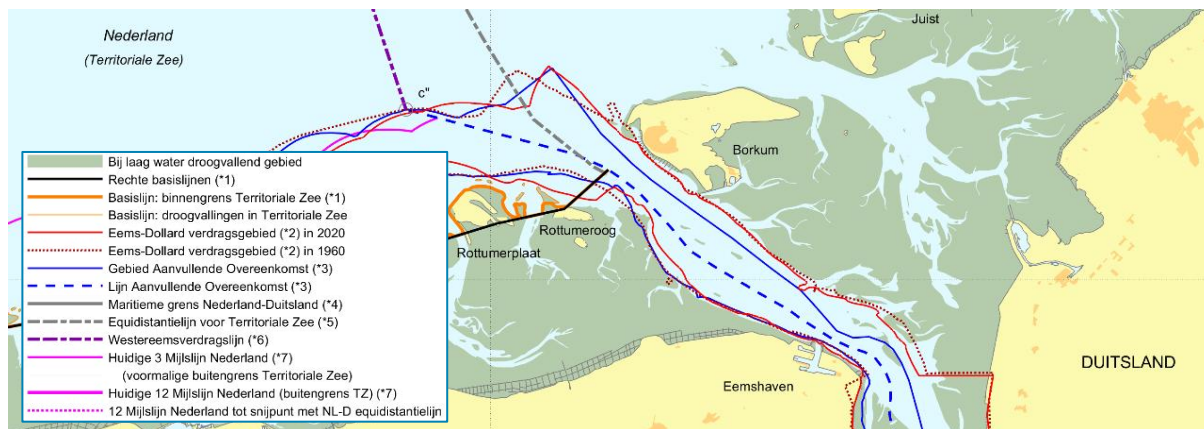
Nederland
(Territoriale Zee)

c"

Juist

Borkum

Rottumeroog

Rottumerplaat

Eemshaven

DUITSLAND

Bij laag water droogvallend gebied
Rechte basislijnen (*1)
Basislijn: binnengrens Territoriale Zee (*1)
Basislijn: droogvallingen in Territoriale Zee
Eems-Dollard verdragsgebied (*2) in 2020
Eems-Dollard verdragsgebied (*2) in 1960
Gebied Aanvullende Overeenkomst (*3)
Lijn Aanvullende Overeenkomst (*3)
Maritieme grens Nederland-Duitsland (*4)
Equidistantielijn voor Territoriale Zee (*5)
Westereemsverdragslijn (*6)
Huidige 3 Mijlslijn Nederland (*7)
(voormalige buitengrens Territoriale Zee)
Huidige 12 Mijlslijn Nederland (buitengrens TZ) (*7)
12 Mijlslijn Nederland tot snijpunt met NL-D equidistantielijn